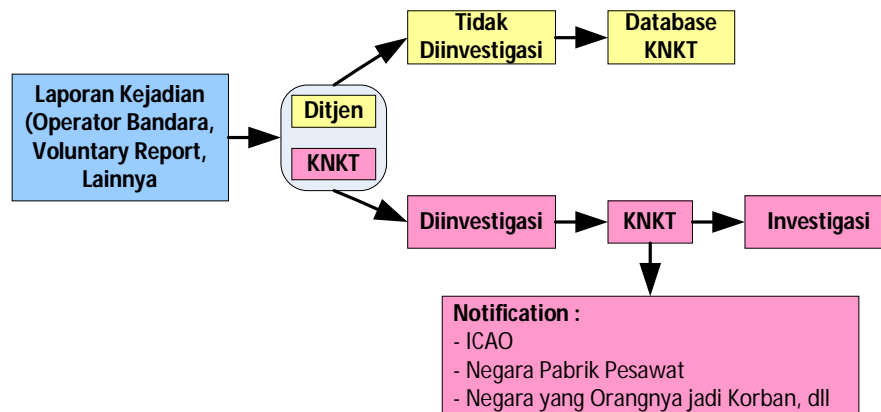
Laporan Kejadian (Operator Bandara, Voluntary Report, Lainnya

Ditjen

KNKT

Tidak Diinvestigasi

Database KNKT

Diinvestigasi

KNKT

Investigasi

Notification :
- ICAO
- Negara Pabrik Pesawat
- Negara yang Orangnya jadi Korban, dll